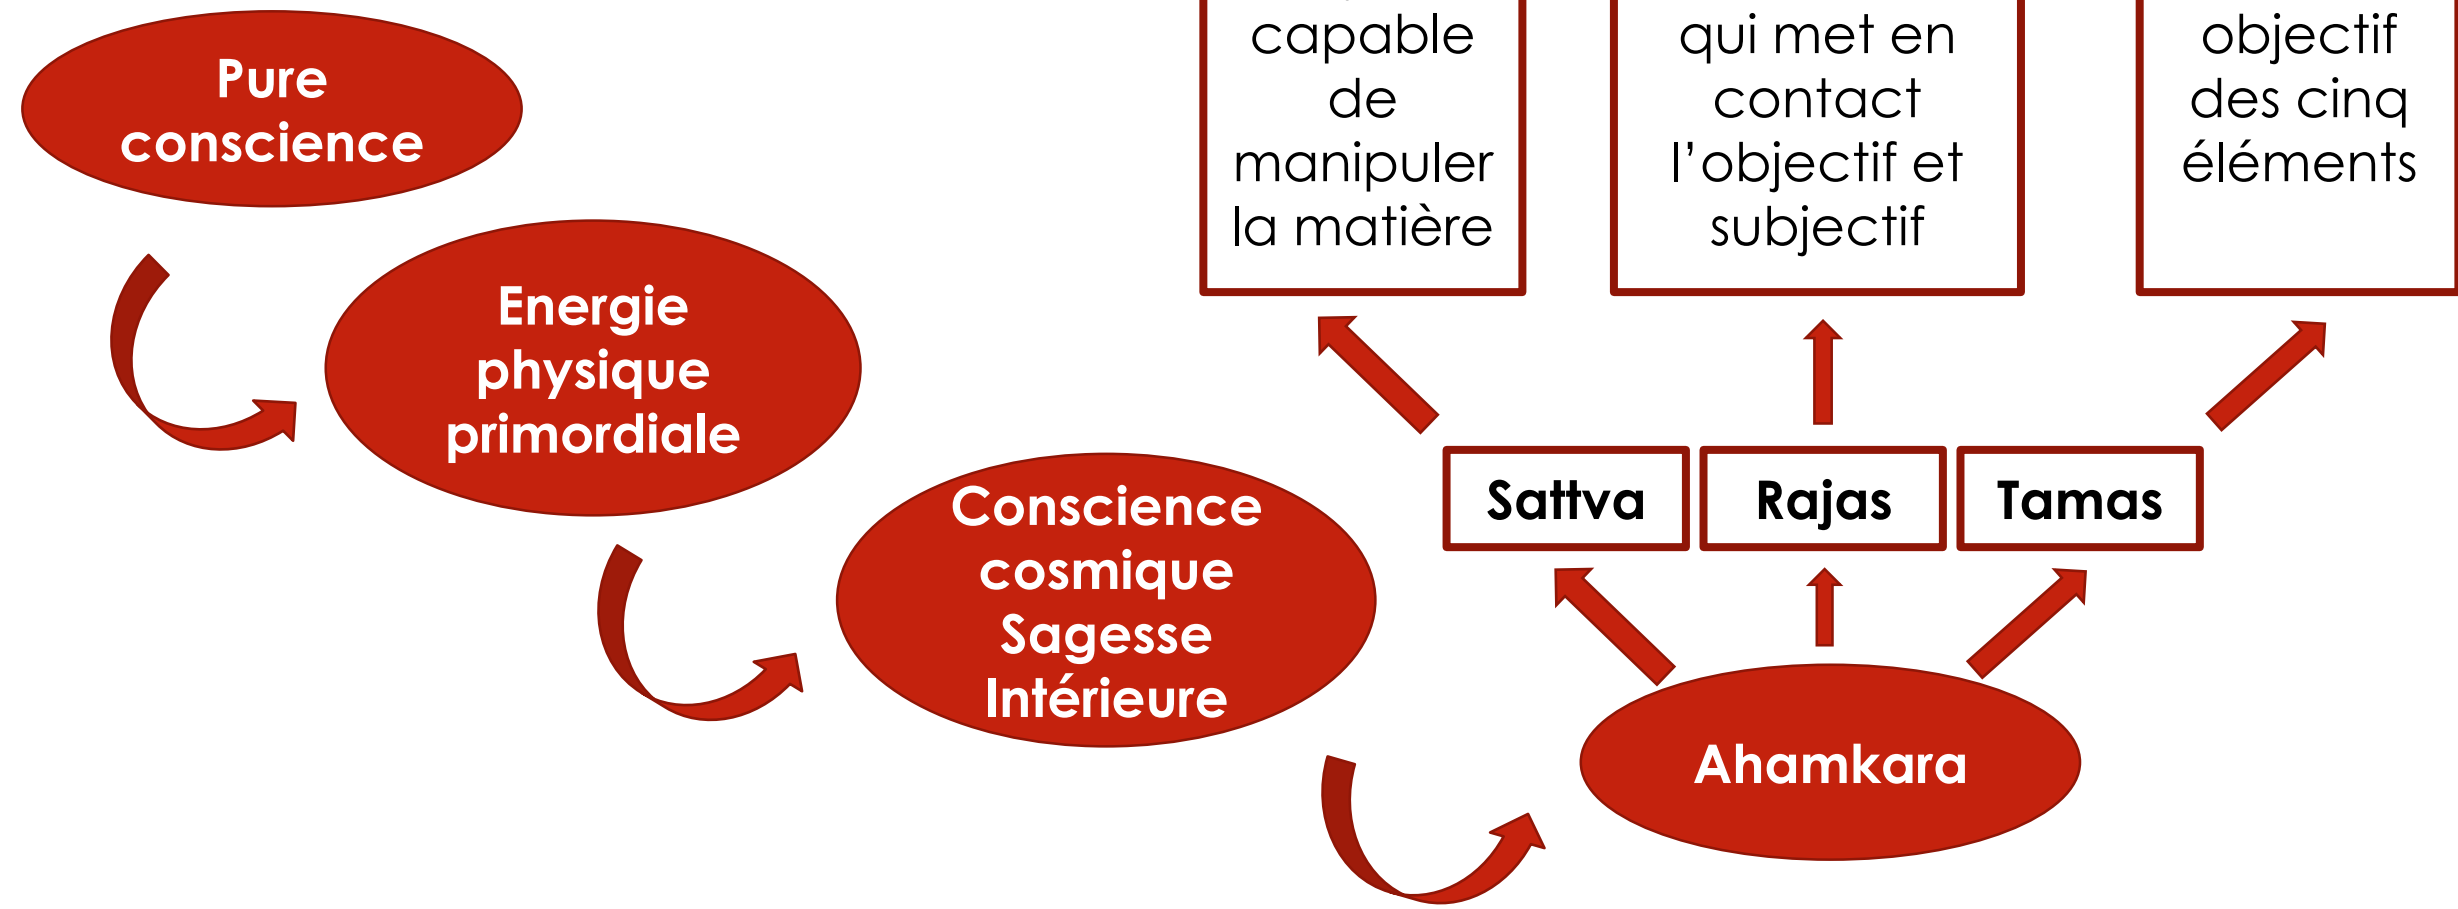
Pure conscience

Energie physique primordiale

Conscience cosmique Sagesse Intérieure

Ahamkara

Sattva

Rajas

Tamas

capable de manipuler la matière

qui met en contact l'objectif et subjectif

objectif des cinq éléments